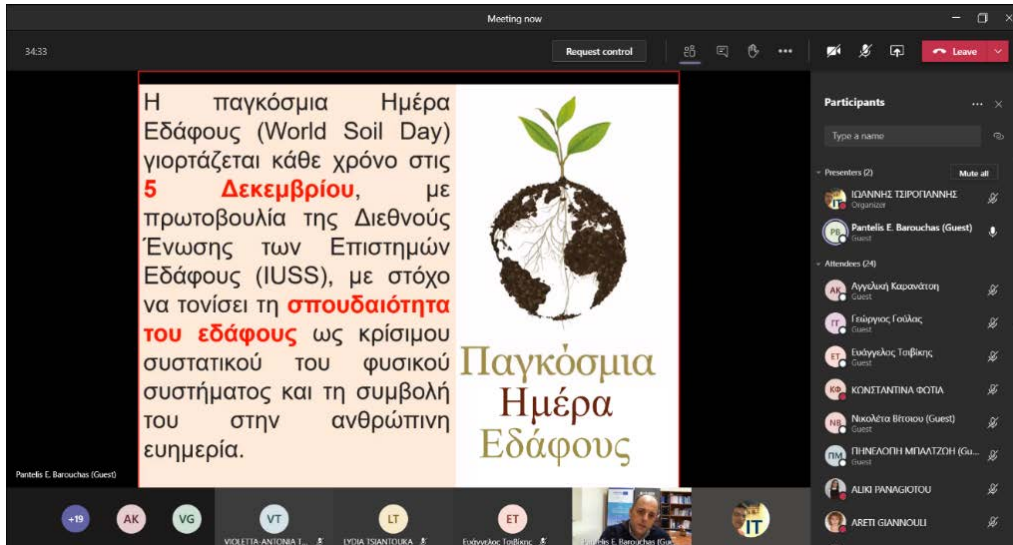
Meeting now

34:33

Request control

Leave

Η παγκόσμια Ημέρα Εδάφους (World Soil Day) γιορτάζεται κάθε χρόνο στις 5 Δεκεμβρίου, με πρωτοβουλία της Διεθνούς Ένωσης των Επιστημών Εδάφους (IUSS), με στόχο να τονίσει τη σπουδαιότητα του εδάφους ως κρίσιμου συστατικού του φυσικού συστήματος και τη συμβολή του στην ανθρώπινη ευημερία.

Παγκόσμια Ημέρα Εδάφους

Pantelis E. Barouchas (Guest)

Participants

Type a name

Presenters (2)

Mute all

ΙΩΑΝΝΗΣ ΤΣΙΡΟΓΙΑΝΝΗΣ
Organizer

Pantelis E. Barouchas (Guest)
Guest

Attendees (24)

Αγγελική Καρανάτση
Guest

Γεώργιος Γούλας
Guest

Ευάγγελος Τσιβίκης
Guest

ΚΩΝΣΤΑΝΤΙΝΑ ΦΩΤΙΑ

Νικολέτα Βίτσιου (Guest)
Guest

ΠΗΝΕΛΟΠΗ ΜΠΑΛΤΖΗ (Gu...
Guest

ALIKI PANAGIOTOU

ARETI GIANNOULI

+19

AK

VG

VT
VIOLETTA-ANTONIA T...

LT
LYDIA TSIANTOUKA

ET
Ευάγγελος Τσιβίκης

Pantelis E. Barouchas (Gue...

IT